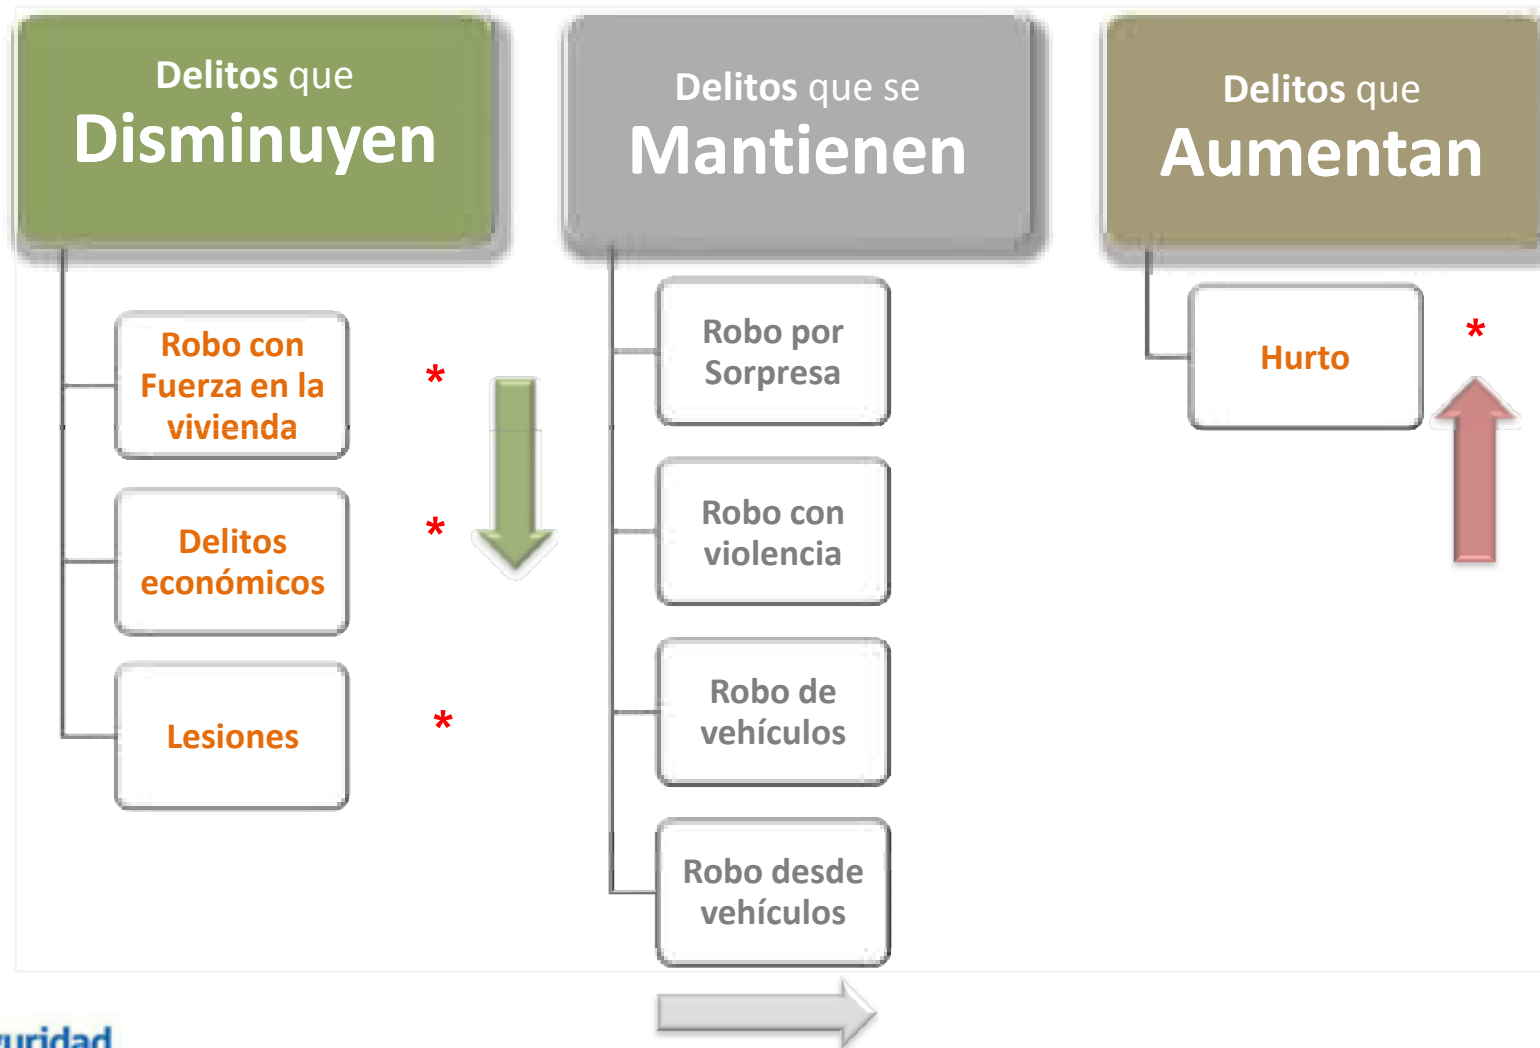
Delitos que
Disminuyen

Robo con Fuerza en la vivienda

*

Delitos económicos

*

Lesiones

*

Delitos que se
Mantienen

Robo por Sorpresa

Robo con violencia

Robo de vehículos

Robo desde vehículos

Delitos que
Aumentan

Hurto

*

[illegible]uridad